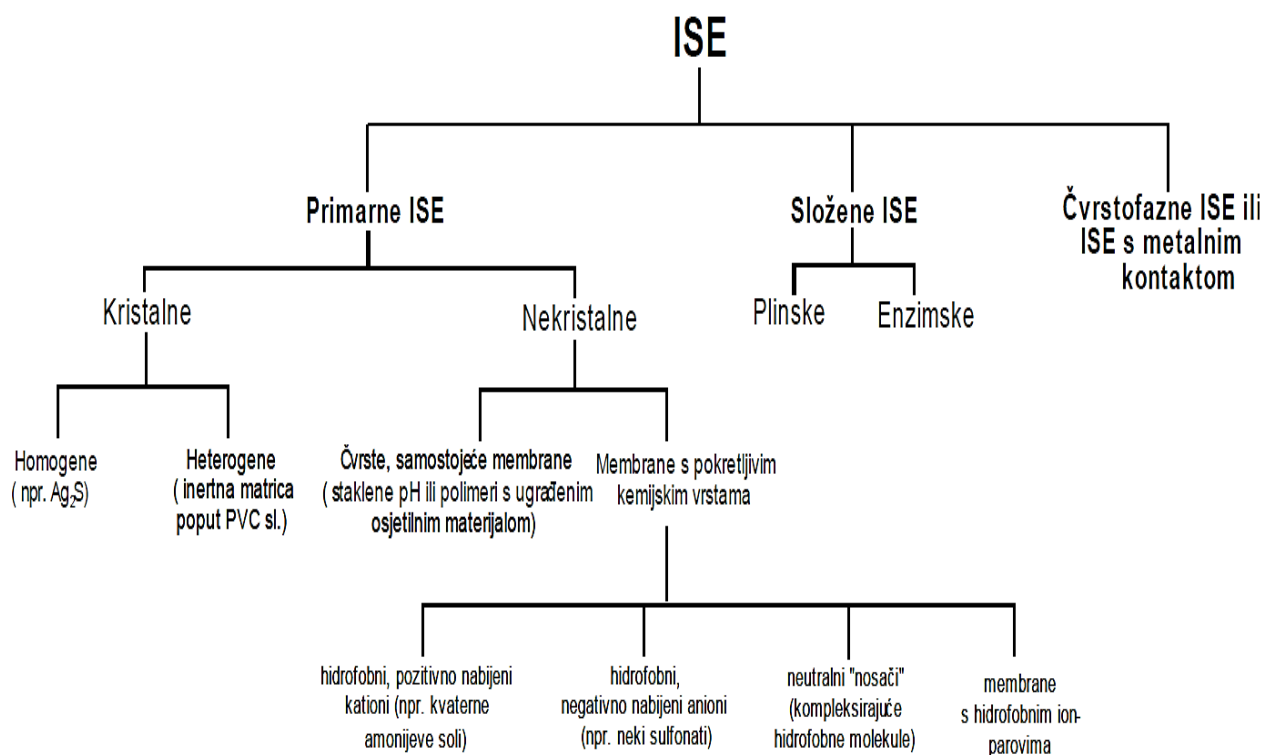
ISE

Primarne ISE

Složene ISE

Čvrstofazne ISE ili ISE s metalnim kontaktom

Kristalne

Nekristalne

Plinske

Enzimske

Homogene ( npr. $Ag_2S$)

Heterogene ( inertna matrica poput PVC sl.)

Čvrste, samostojeće membrane ( staklene pH ili polimeri s ugrađenim osjetilnim materijalom)

Membrane s pokretljivim kemijskim vrstama

hidrofobni, pozitivno nabijeni kationi (npr. kvaterne amonijeve soli)

hidrofobni, negativno nabijeni anioni (npr. neki sulfonati)

neutralni "nosači" (kompleksirajuće hidrofobne molekule)

membrane s hidrofobnim ionparovima